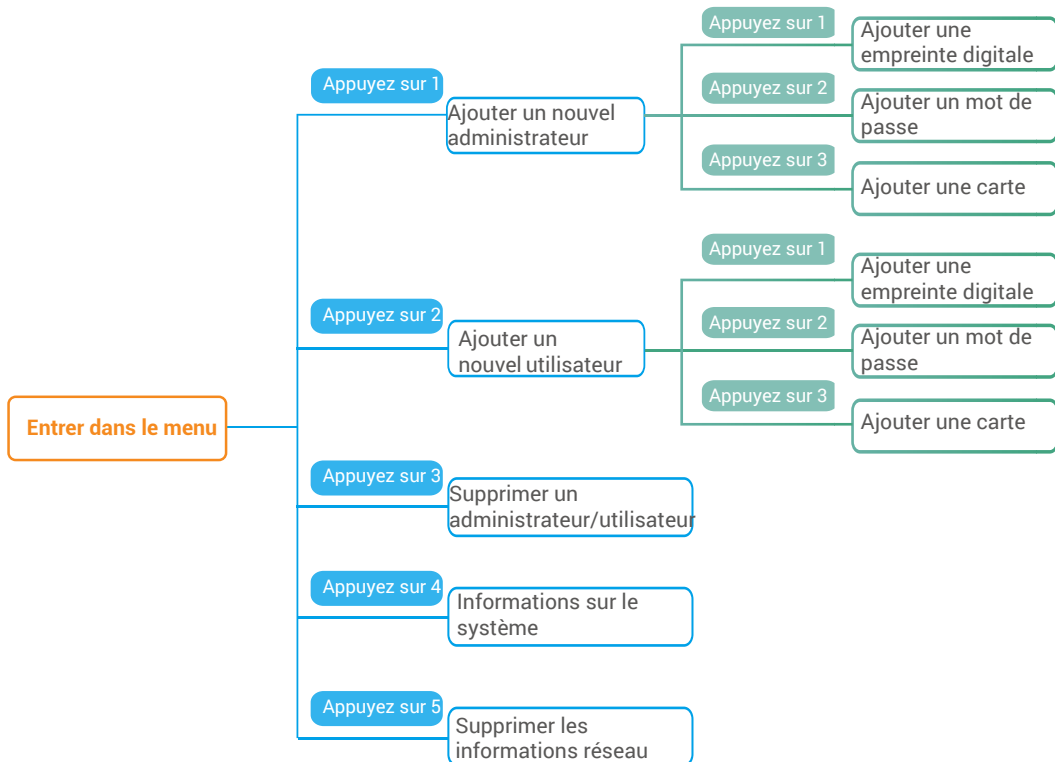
Entrer dans le menu

Appuyez sur 1

Ajouter un nouvel administrateur

Appuyez sur 1

Ajouter une empreinte digitale

Appuyez sur 2

Ajouter un mot de passe

Appuyez sur 3

Ajouter une carte

Appuyez sur 2

Ajouter un nouvel utilisateur

Appuyez sur 1

Ajouter une empreinte digitale

Appuyez sur 2

Ajouter un mot de passe

Appuyez sur 3

Ajouter une carte

Appuyez sur 3

Supprimer un administrateur/utilisateur

Appuyez sur 4

Informations sur le système

Appuyez sur 5

Supprimer les informations réseau